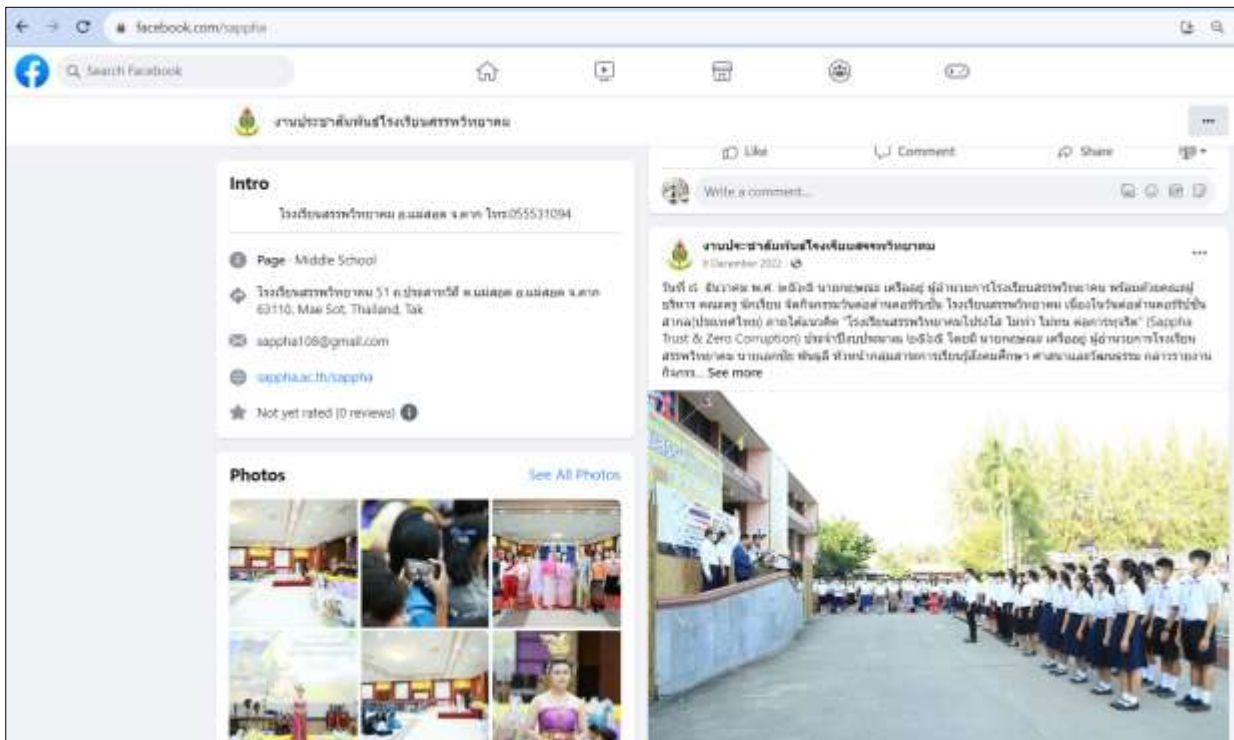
facebook.com/sappha

Search Facebook

งานประชาสัมพันธ์โรงเรียนสรรพวิทยาคม

Like Comment Share

Write a comment...

Intro

โรงเรียนสรรพวิทยาคม อ.แม่สอด จ.ตาก โทร.055531094

Page · Middle School

โรงเรียนสรรพวิทยาคม 51 ถ.ประสาทวิถี ต.แม่สอด อ.แม่สอด จ.ตาก 63110, Mae Sot, Thailand, Tak

sappha108@gmail.com

sappha.ac.th/sappha

Not yet rated (0 reviews)

Photos

See All Photos

งานประชาสัมพันธ์โรงเรียนสรรพวิทยาคม

9 December 2022

วันที่ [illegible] ธันวาคม พ.ศ. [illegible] นายกฤษณะ เครือฮฺ ผู้อำนวยการโรงเรียนสรรพวิทยาคม พร้อมด้วยคณะผู้บริหาร คณะครู นักเรียน จัดกิจกรรมวันต่อต้านคอร์รัปชั่น โรงเรียนสรรพวิทยาคม เนื่องในวันต่อต้านคอร์รัปชั่นสากล(ประเทศไทย) ภายใต้แนวคิด "โรงเรียนสรรพวิทยาคมโปร่งใส ไม่ทำ ไม่ทน ต่อการทุจริต" (Sappha Trust & Zero Corruption) ประจำปีงบประมาณ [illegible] โดยมี นายกฤษณะ เครือฮฺ ผู้อำนวยการโรงเรียนสรรพวิทยาคม นายเอกชัย พันธุ์ดี หัวหน้ากลุ่มสาระการเรียนรู้สังคมศึกษา ศาสนาและวัฒนธรรม กล่าวรายงานกิจกรร... See more